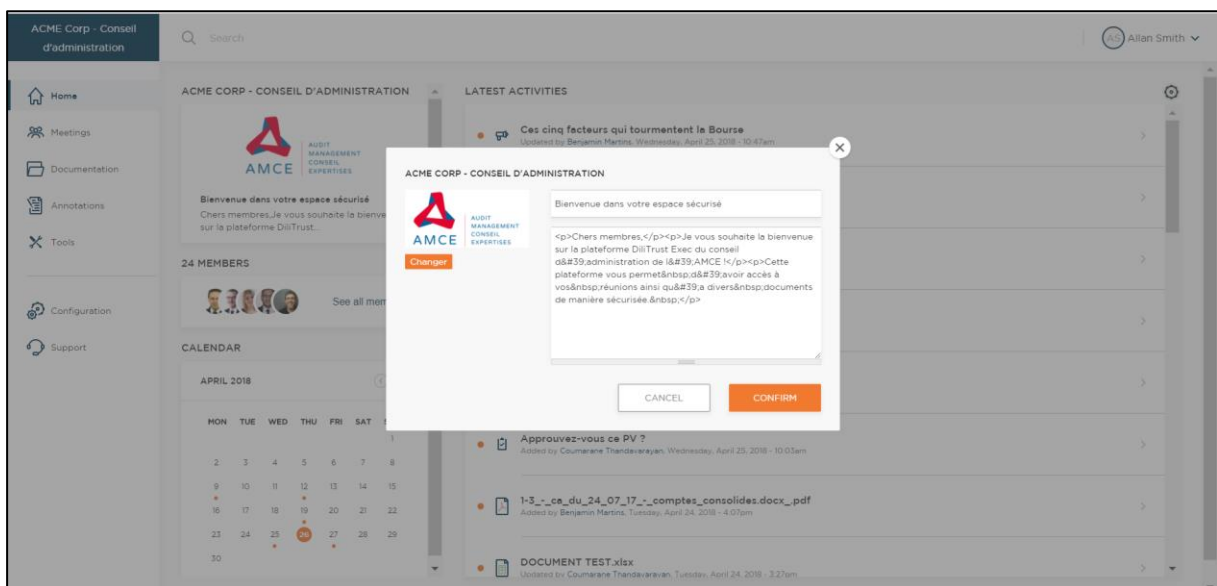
ACME Corp - Conseil d'administration

Search

AS Allan Smith

Home
Meetings
Documentation
Annotations
Tools
Configuration
Support

ACME CORP - CONSEIL D'ADMINISTRATION

AMCE AUDIT MANAGEMENT CONSEIL EXPERTISES

Bienvenue dans votre espace sécurisé
Chers membres,Je vous souhaite la bienve sur la plateforme DiliTrust...

24 MEMBERS

See all mem

CALENDAR

APRIL 2018

| MON | TUE | WED | THU | FRI | SAT |
|---|---|---|---|---|---|
| | | | | | |
| 2 | 3 | 4 | 5 | 6 | 7 | 8 |
| 9 | 10 | 11 | 12 | 13 | 14 | 15 |
| 16 | 17 | 18 | 19 | 20 | 21 | 22 |
| 23 | 24 | 25 | 26 | 27 | 28 | 29 |
| 30 | | | | | | |

LATEST ACTIVITIES

Ces cinq facteurs qui tourmentent la Bourse
Updated by Benjamin Martins, Wednesday, April 25, 2018 - 10:47am

Approuvez-vous ce PV ?
Added by Coumarane Thandavarayan, Wednesday, April 25, 2018 - 10:03am

1-3_-_ce_du_24_07_17_-_comptes_consolides.docx_.pdf
Added by Benjamin Martins, Tuesday, April 24, 2018 - 4:07pm

DOCUMENT TEST.xlsx
Updated by Coumarane Thandavarayan, Tuesday, April 24, 2018 - 3:27am

ACME CORP - CONSEIL D'ADMINISTRATION

AMCE AUDIT MANAGEMENT CONSEIL EXPERTISES

Changer

Bienvenue dans votre espace sécurisé

<p>Chers membres,</p><p>Je vous souhaite la bienvenue sur la plateforme DiliTrust Exec du conseil d&#39;administration de l&#39;AMCE !</p><p>Cette plateforme vous permet&nbsp;d&#39;avoir accès à vos&nbsp;réunions ainsi qu&#39;a divers&nbsp;documents de manière sécurisée.&nbsp;</p>

CANCEL
CONFIRM